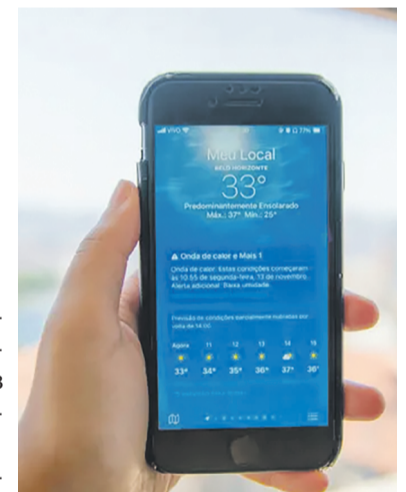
VIVO

77%

Meu Local

BELO HORIZONTE

33°

Predominantemente Ensolarado

Máx.: 37° Mín.: 25°

⚠ Onda de calor e Mais 1

Onda de calor: Estas condições começaram às 10:55 de segunda-feira, 13 de novembro. Alerta adicional: Baixa umidade.

Previsão de condições parcialmente nubladas por volta de 14:00.

| Agora | 11 | 12 | 13 | 14 | 15 |
|---|---|---|---|---|---|
| 33° | 34° | 35° | 36° | 37° | 36° |